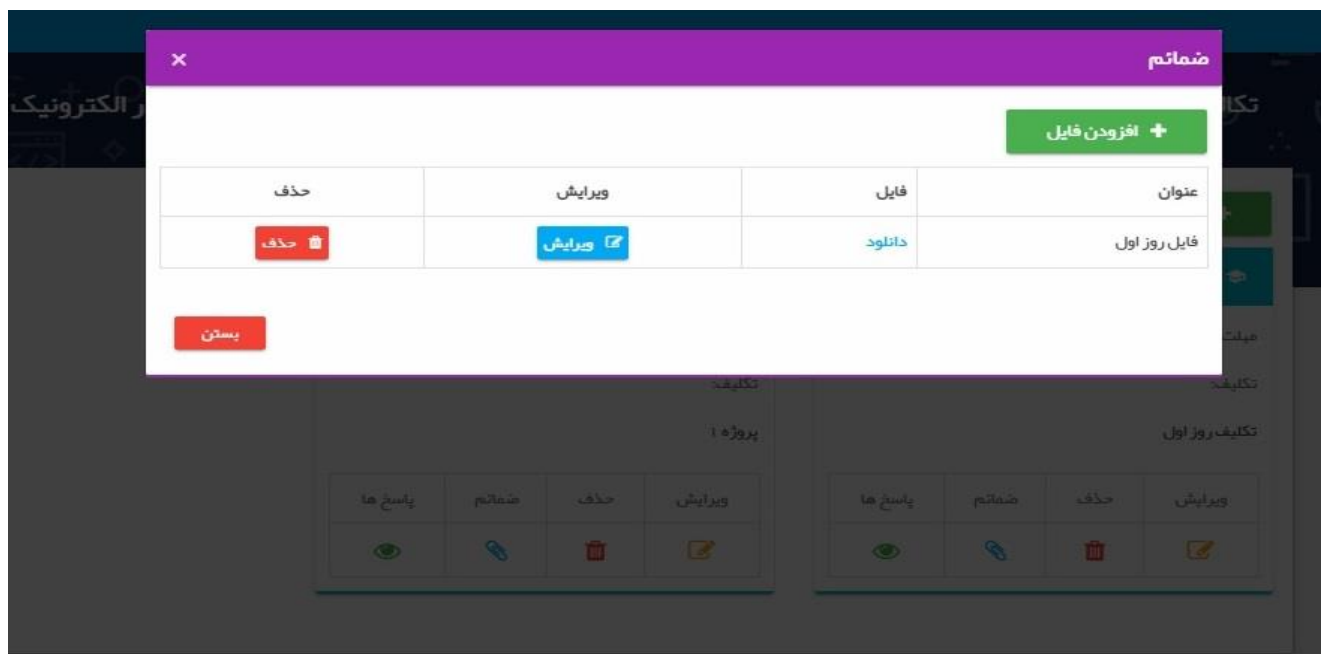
ضمائم ×

افزودن فایل

| عنوان | فایل | ویرایش | حذف |
|---|---|---|---|
| فایل روز اول | دانلود | ویرایش | حذف |

بستن

ر الکترونیک

تکا

مهلت

تکلیف:

تکلیف روز اول

| ویرایش | حذف | ضمائم | پاسخ ها |
|---|---|---|---|

تکلیف:

پروژه ۱

| ویرایش | حذف | ضمائم | پاسخ ها |
|---|---|---|---|